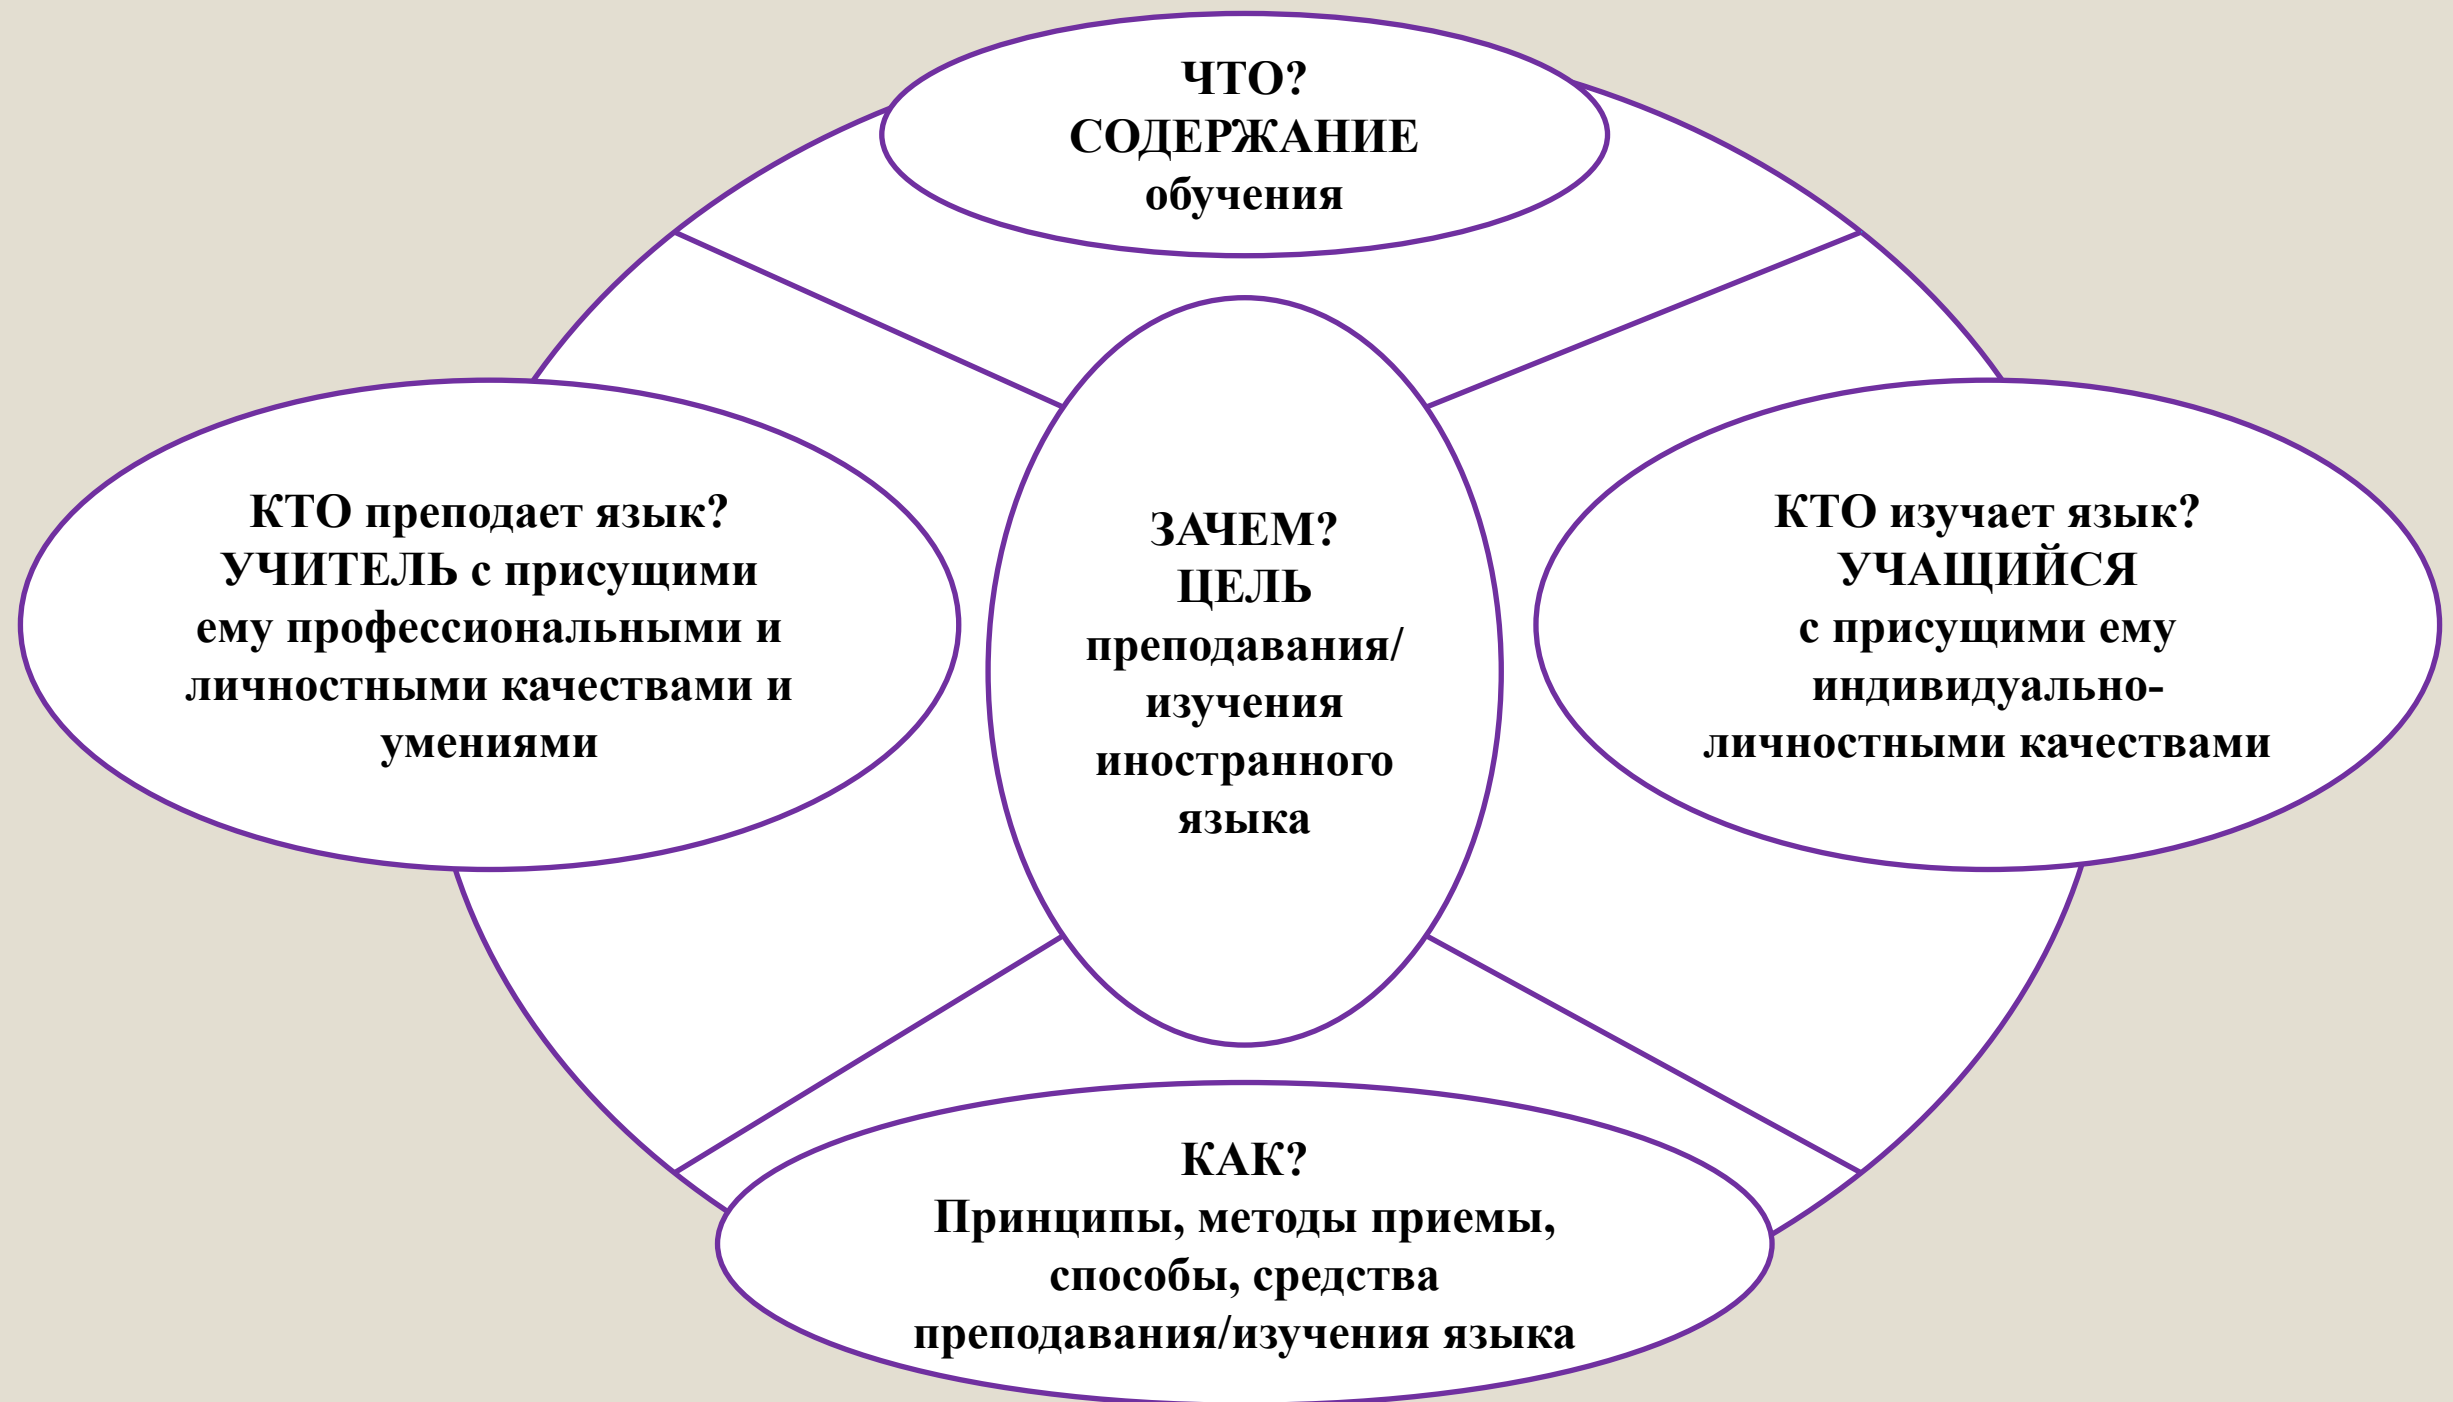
ЧТО?
СОДЕРЖАНИЕ
обучения

КТО преподает язык?
УЧИТЕЛЬ с присущими ему профессиональными и личностными качествами и умениями

ЗАЧЕМ?
ЦЕЛЬ
преподавания/
изучения
иностранного
языка

КТО изучает язык?
УЧАЩИЙСЯ
с присущими ему индивидуально-личностными качествами

КАК?
Принципы, методы приемы, способы, средства преподавания/изучения языка